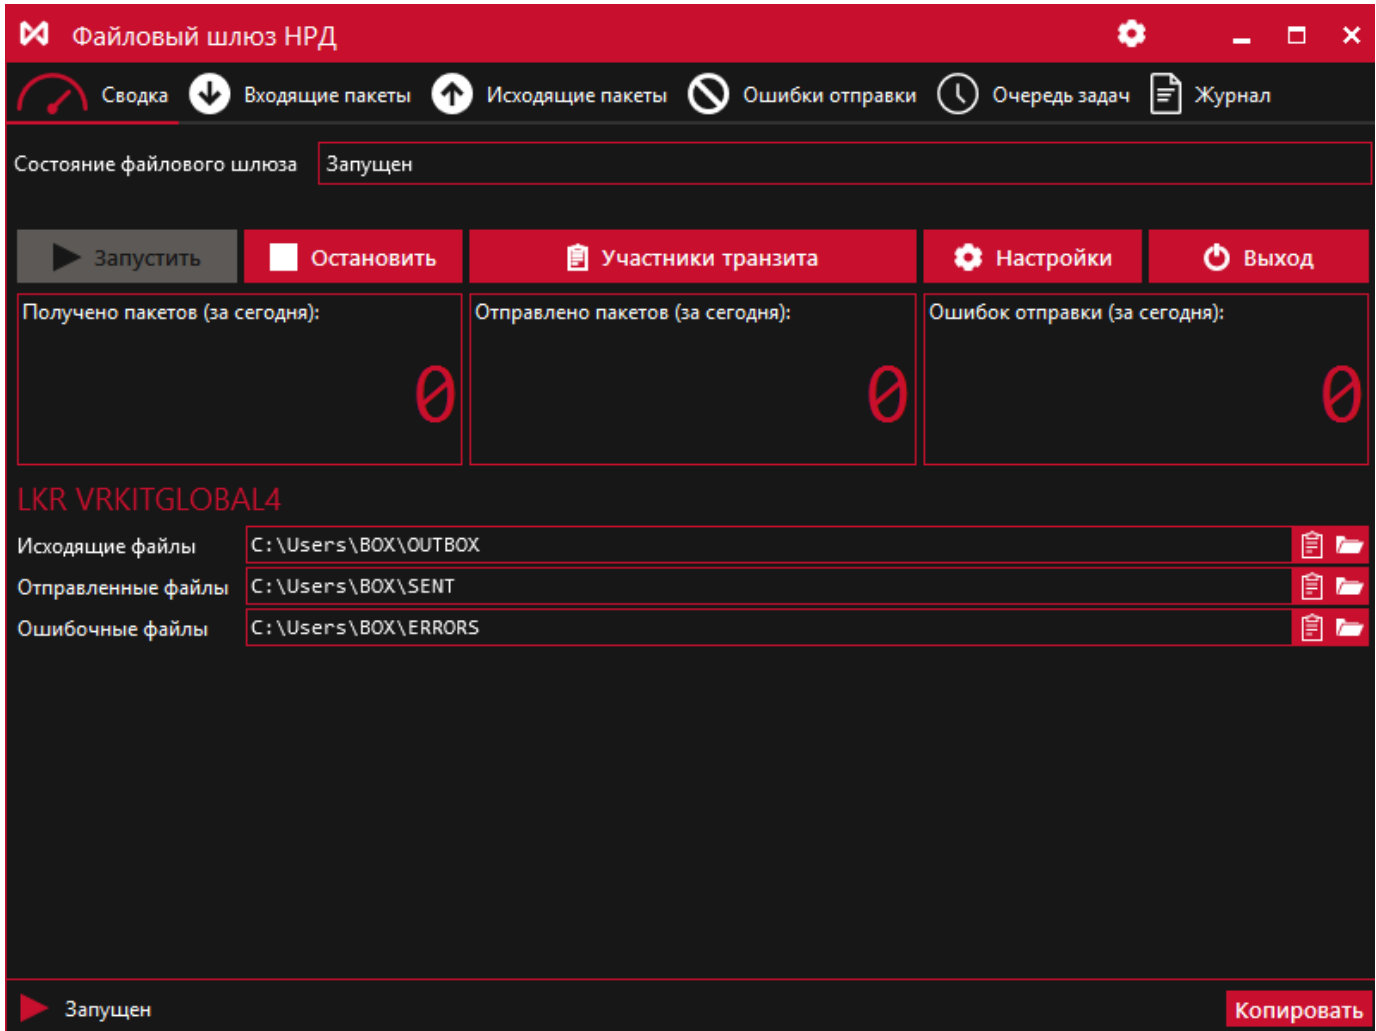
Файловый шлюз НРД

Сводка  Входящие пакеты  Исходящие пакеты  Ошибки отправки  Очередь задач  Журнал

Состояние файлового шлюза  Запущен

Запустить  Остановить  Участники транзита  Настройки  Выход

Получено пакетов (за сегодня):
0

Отправлено пакетов (за сегодня):
0

Ошибок отправки (за сегодня):
0

LKR VRKITGLOBAL4

Исходящие файлы  C:\Users\BOX\OUTBOX
Отправленные файлы  C:\Users\BOX\SENT
Ошибочные файлы  C:\Users\BOX\ERRORS

Запущен

Копировать